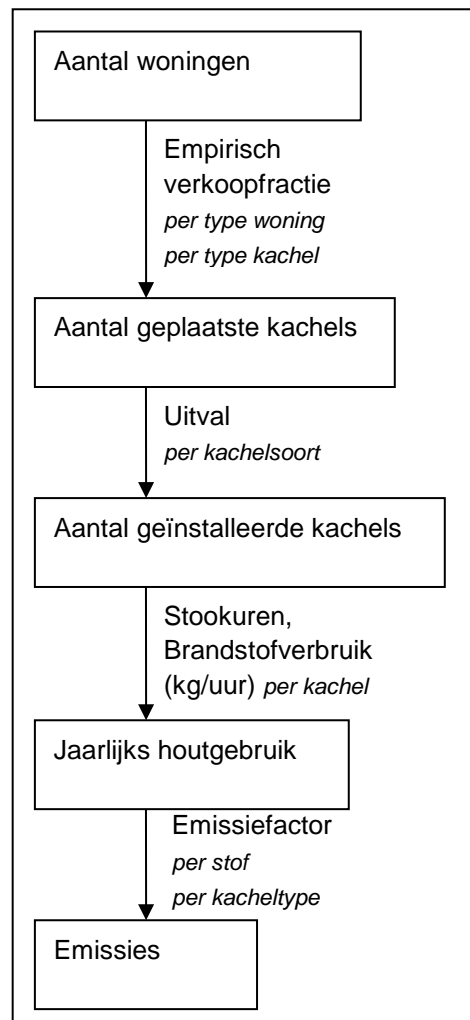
Aantal woningen

Empirisch verkoopfractie
*per type woning*
*per type kachel*

Aantal geplaatste kachels

Uitval
*per kachelsoort*

Aantal geïnstalleerde kachels

Stookuren, Brandstofverbruik (kg/uur) *per kachel*

Jaarlijks houtgebruik

Emissiefactor
*per stof*
*per kacheltype*

Emissies